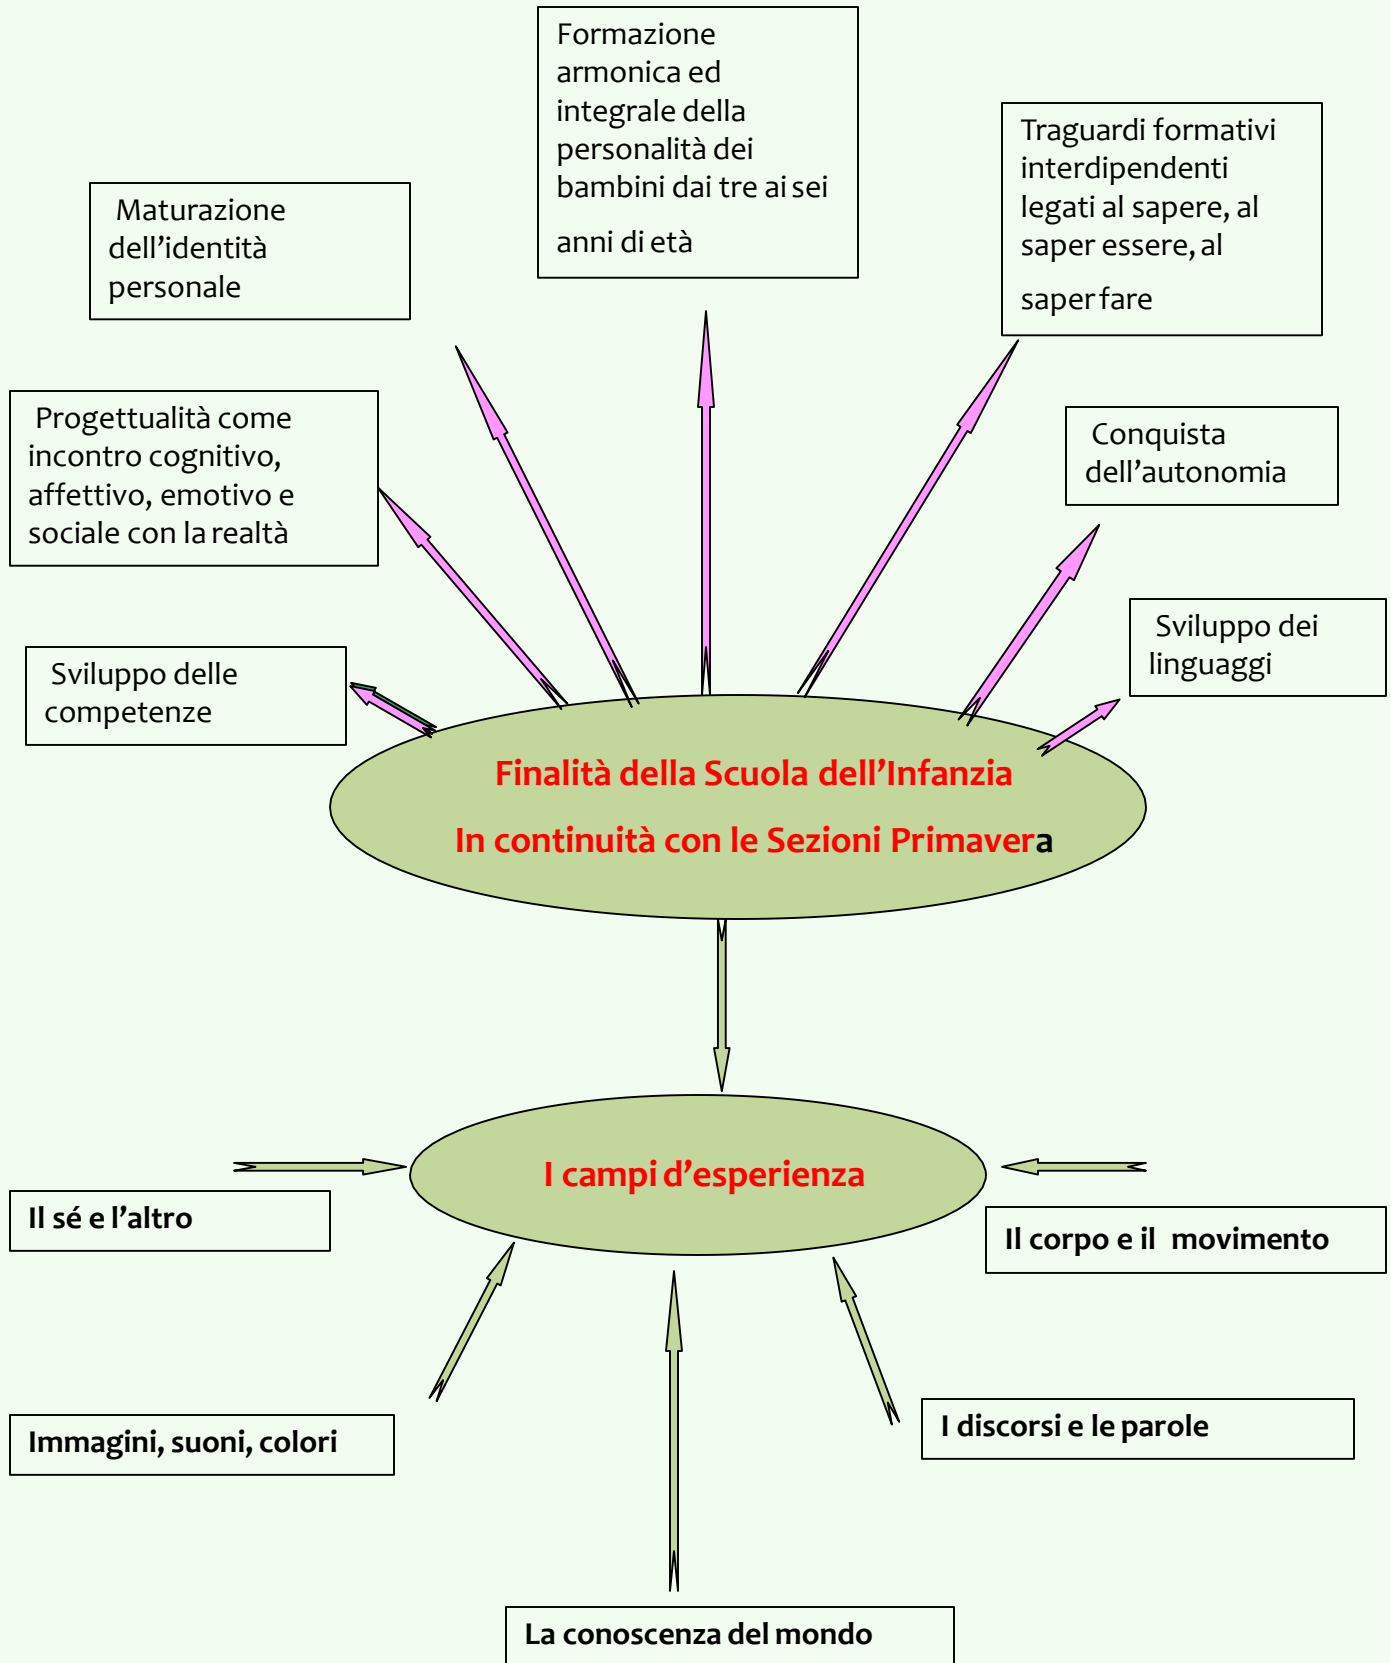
Formazione armonica ed integrale della personalità dei bambini dai tre ai sei

anni di età

Maturazione dell’identità personale

Traguardi formativi interdipendenti legati al sapere, al saper essere, al

saper fare

Progettualità come incontro cognitivo, affettivo, emotivo e sociale con la realtà

Conquista dell’autonomia

Sviluppo dei linguaggi

Sviluppo delle competenze

Finalità della Scuola dell’Infanzia

In continuità con le Sezioni Primavera

I campi d’esperienza

Il sé e l’altro

Il corpo e il movimento

Immagini, suoni, colori

I discorsi e le parole

La conoscenza del mondo